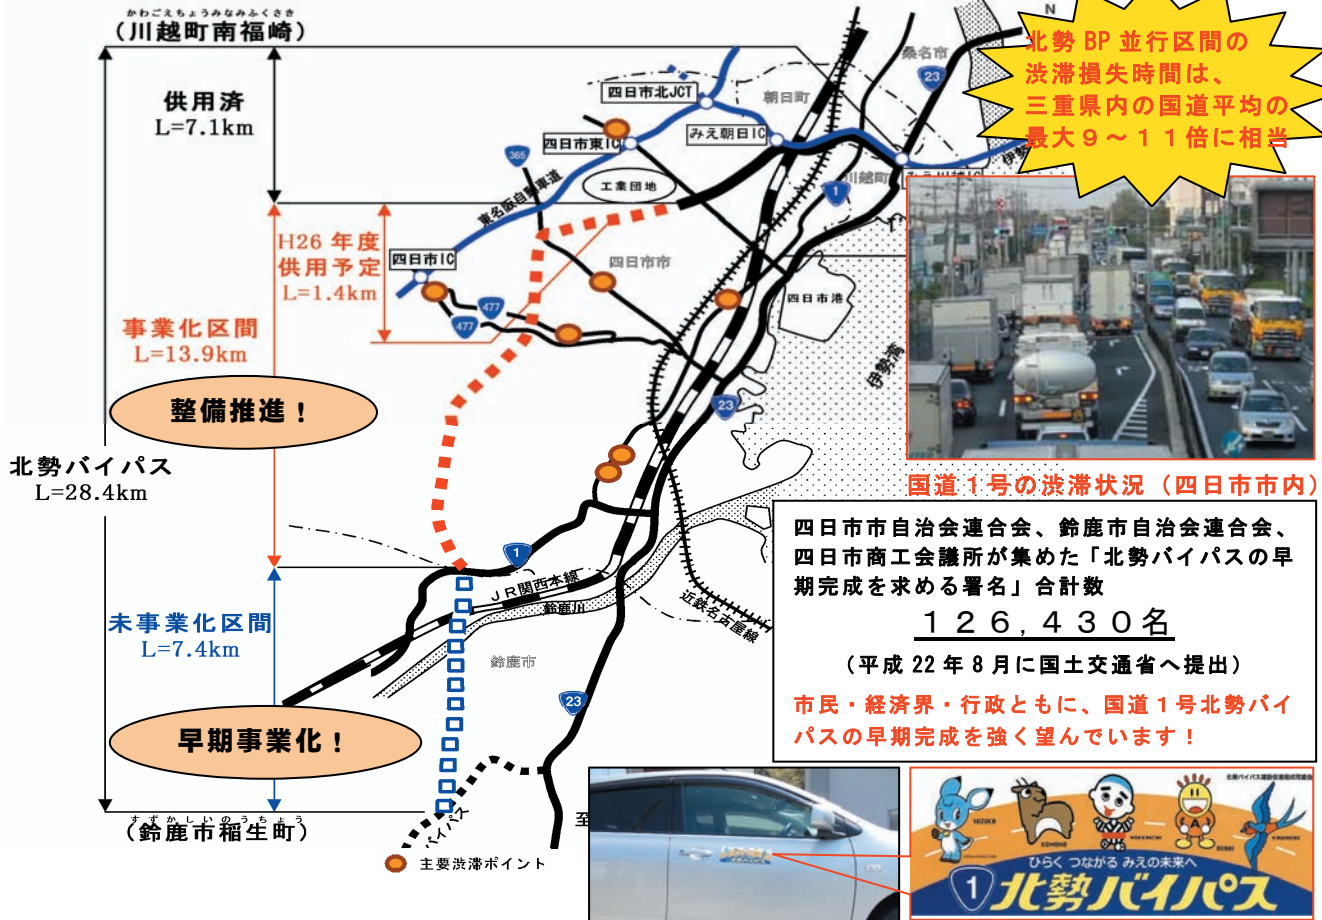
かわごえちょうみなみふくざき
（川越町南福崎）

供用済
L=7.1km

H26 年度
供用予定
L=1.4km

事業化区間
L=13.9km

整備推進！

北勢バイパス
L=28.4km

未事業化区間
L=7.4km

早期事業化！

すずかしいのうちょう
（鈴鹿市稲生町）

N

北勢 BP 並行区間の
渋滞損失時間は、
三重県内の国道平均の
最大９～１１倍に相当

桑名市
23
朝日町
四日市北JCT
四日市東IC
みえ朝日IC
365
東名阪自動車道
工業団地
1
川越町
みえ川越IC
伊勢
四日市IC
四日市市
477
477
四日市港
伊勢湾
23
1
ＪＲ関西本線
鈴鹿川
近鉄名古屋線
鈴鹿市
23
バイパス
至
主要渋滞ポイント

国道１号の渋滞状況（四日市市内）

四日市市自治会連合会、鈴鹿市自治会連合会、四日市商工会議所が集めた「北勢バイパスの早期完成を求める署名」合計数
１２６，４３０名
（平成 22 年 8 月に国土交通省へ提出）

市民・経済界・行政ともに、国道１号北勢バイパスの早期完成を強く望んでいます！

ひらく つながる みえの未来へ
1 北勢バイパス